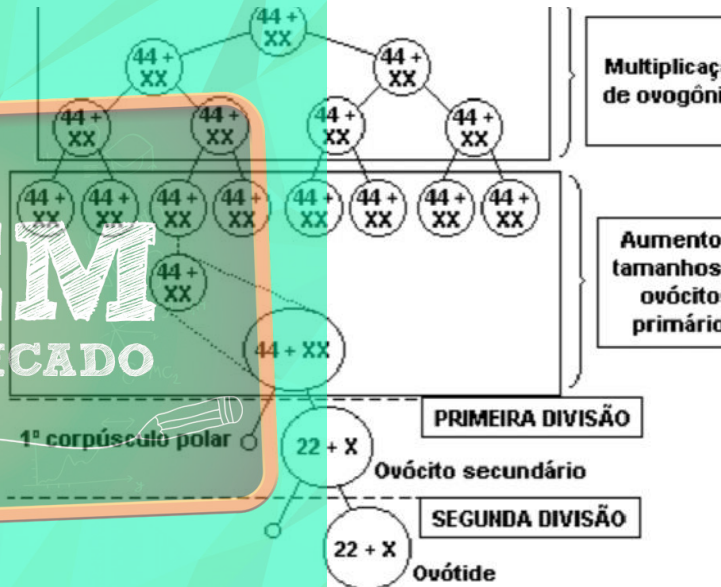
44 + XX

44 + XX

44 + XX

44 + XX

44 + XX

44 + XX

44 + XX

Multiplicaç
de ovogôni

44 + XX

44 + XX

44 + XX

44 + XX

44 + XX

44 + XX

44 + XX

44 + XX

44 + XX

Aumento
tamanhos
ovócitos
primário

EM
CADO

44 + XX

PRIMEIRA DIVISÃO

1º corpúsculo polar

22 + X

Ovócito secundário

SEGUNDA DIVISÃO

22 + X

Ovótide